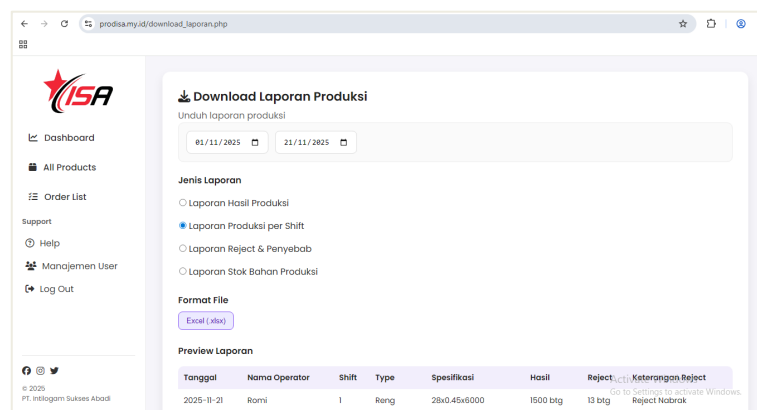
prodisa.my.id/download_laporan.php

ISA

Dashboard

All Products

Order List

Support

Help

Manajemen User

Log Out

© 2025
PT. Intilogam Sukses Abadi

Download Laporan Produksi

Unduh laporan produksi

01/11/2025 21/11/2025

Jenis Laporan

Laporan Hasil Produksi

Laporan Produksi per Shift

Laporan Reject & Penyebab

Laporan Stok Bahan Produksi

Format File

Excel (.xlsx)

Preview Laporan

| Tanggal | Nama Operator | Shift | Type | Spesifikasi | Hasil | Reject | Keterangan Reject |
|---|---|---|---|---|---|---|---|
| 2025-11-21 | Romi | 1 | Reng | 28x0.45x6000 | 1500 btg | 13 btg | Reject Nabrak |

Activate Windows
Go to Settings to activate Windows.